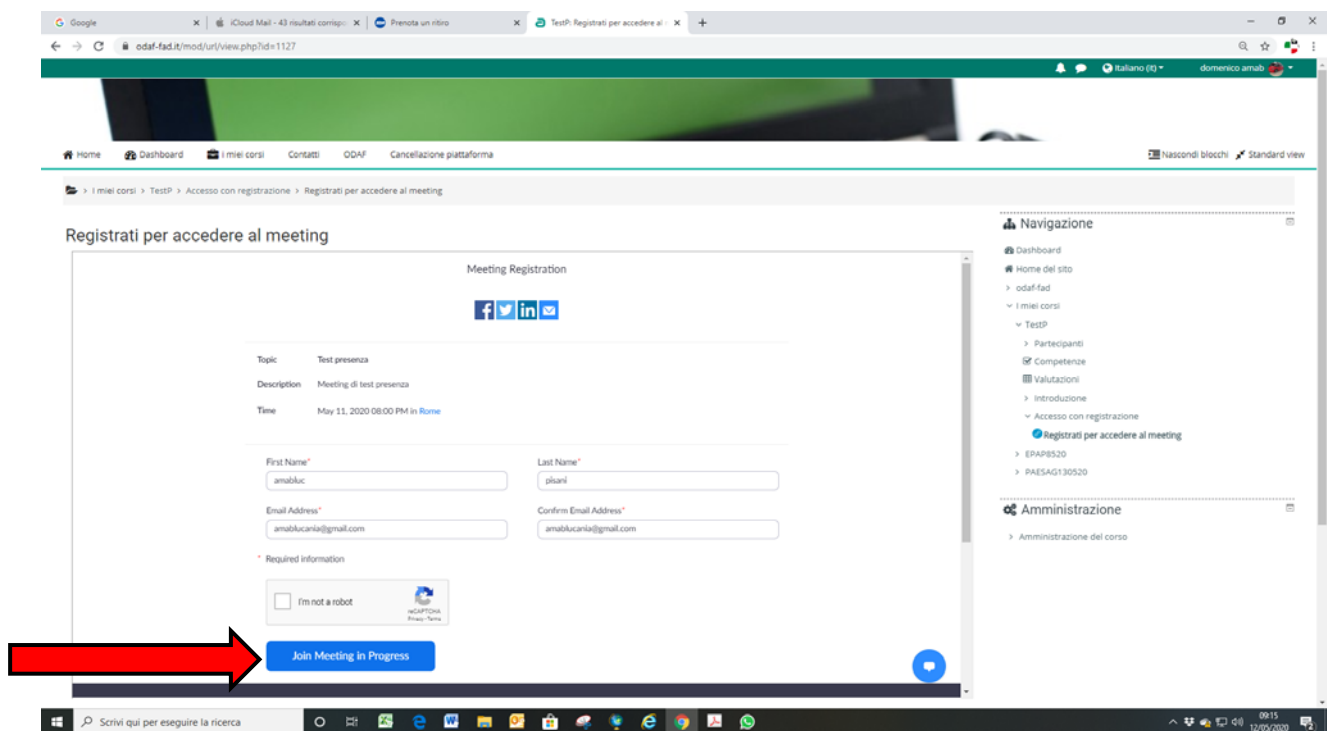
Google
iCloud Mail - 43 risultati corrisp
Prenota un ritiro
TestP: Registrati per accedere al
odaf-fad.it/mod/url/view.php?id=1127

Italiano (it)
domenico amab

Home
Dashboard
I miei corsi
Contatti
ODAF
Cancellazione piattaforma
Nascondi blocchi
Standard view

> I miei corsi > TestP > Accesso con registrazione > Registrati per accedere al meeting

Registrati per accedere al meeting

Meeting Registration

| Topic | Test presenza |
|---|---|
| Description | Meeting di test presenza |
| Time | May 11, 2020 08:00 PM in Rome |

First Name*
amabluc
Last Name*
pisani
Email Address*
amablucania@gmail.com
Confirm Email Address*
amablucania@gmail.com

* Required information

I'm not a robot
reCAPTCHA
Privacy - Terms

Join Meeting in Progress

Navigazione
Dashboard
Home del sito
odaf-fad
I miei corsi
TestP
Partecipanti
Competenze
Valutazioni
Introduzione
Accesso con registrazione
Registrati per accedere al meeting
EPAP8520
PAESAG130520

Amministrazione
Amministrazione del corso

Scrivi qui per eseguire la ricerca
09:15
12/05/2020